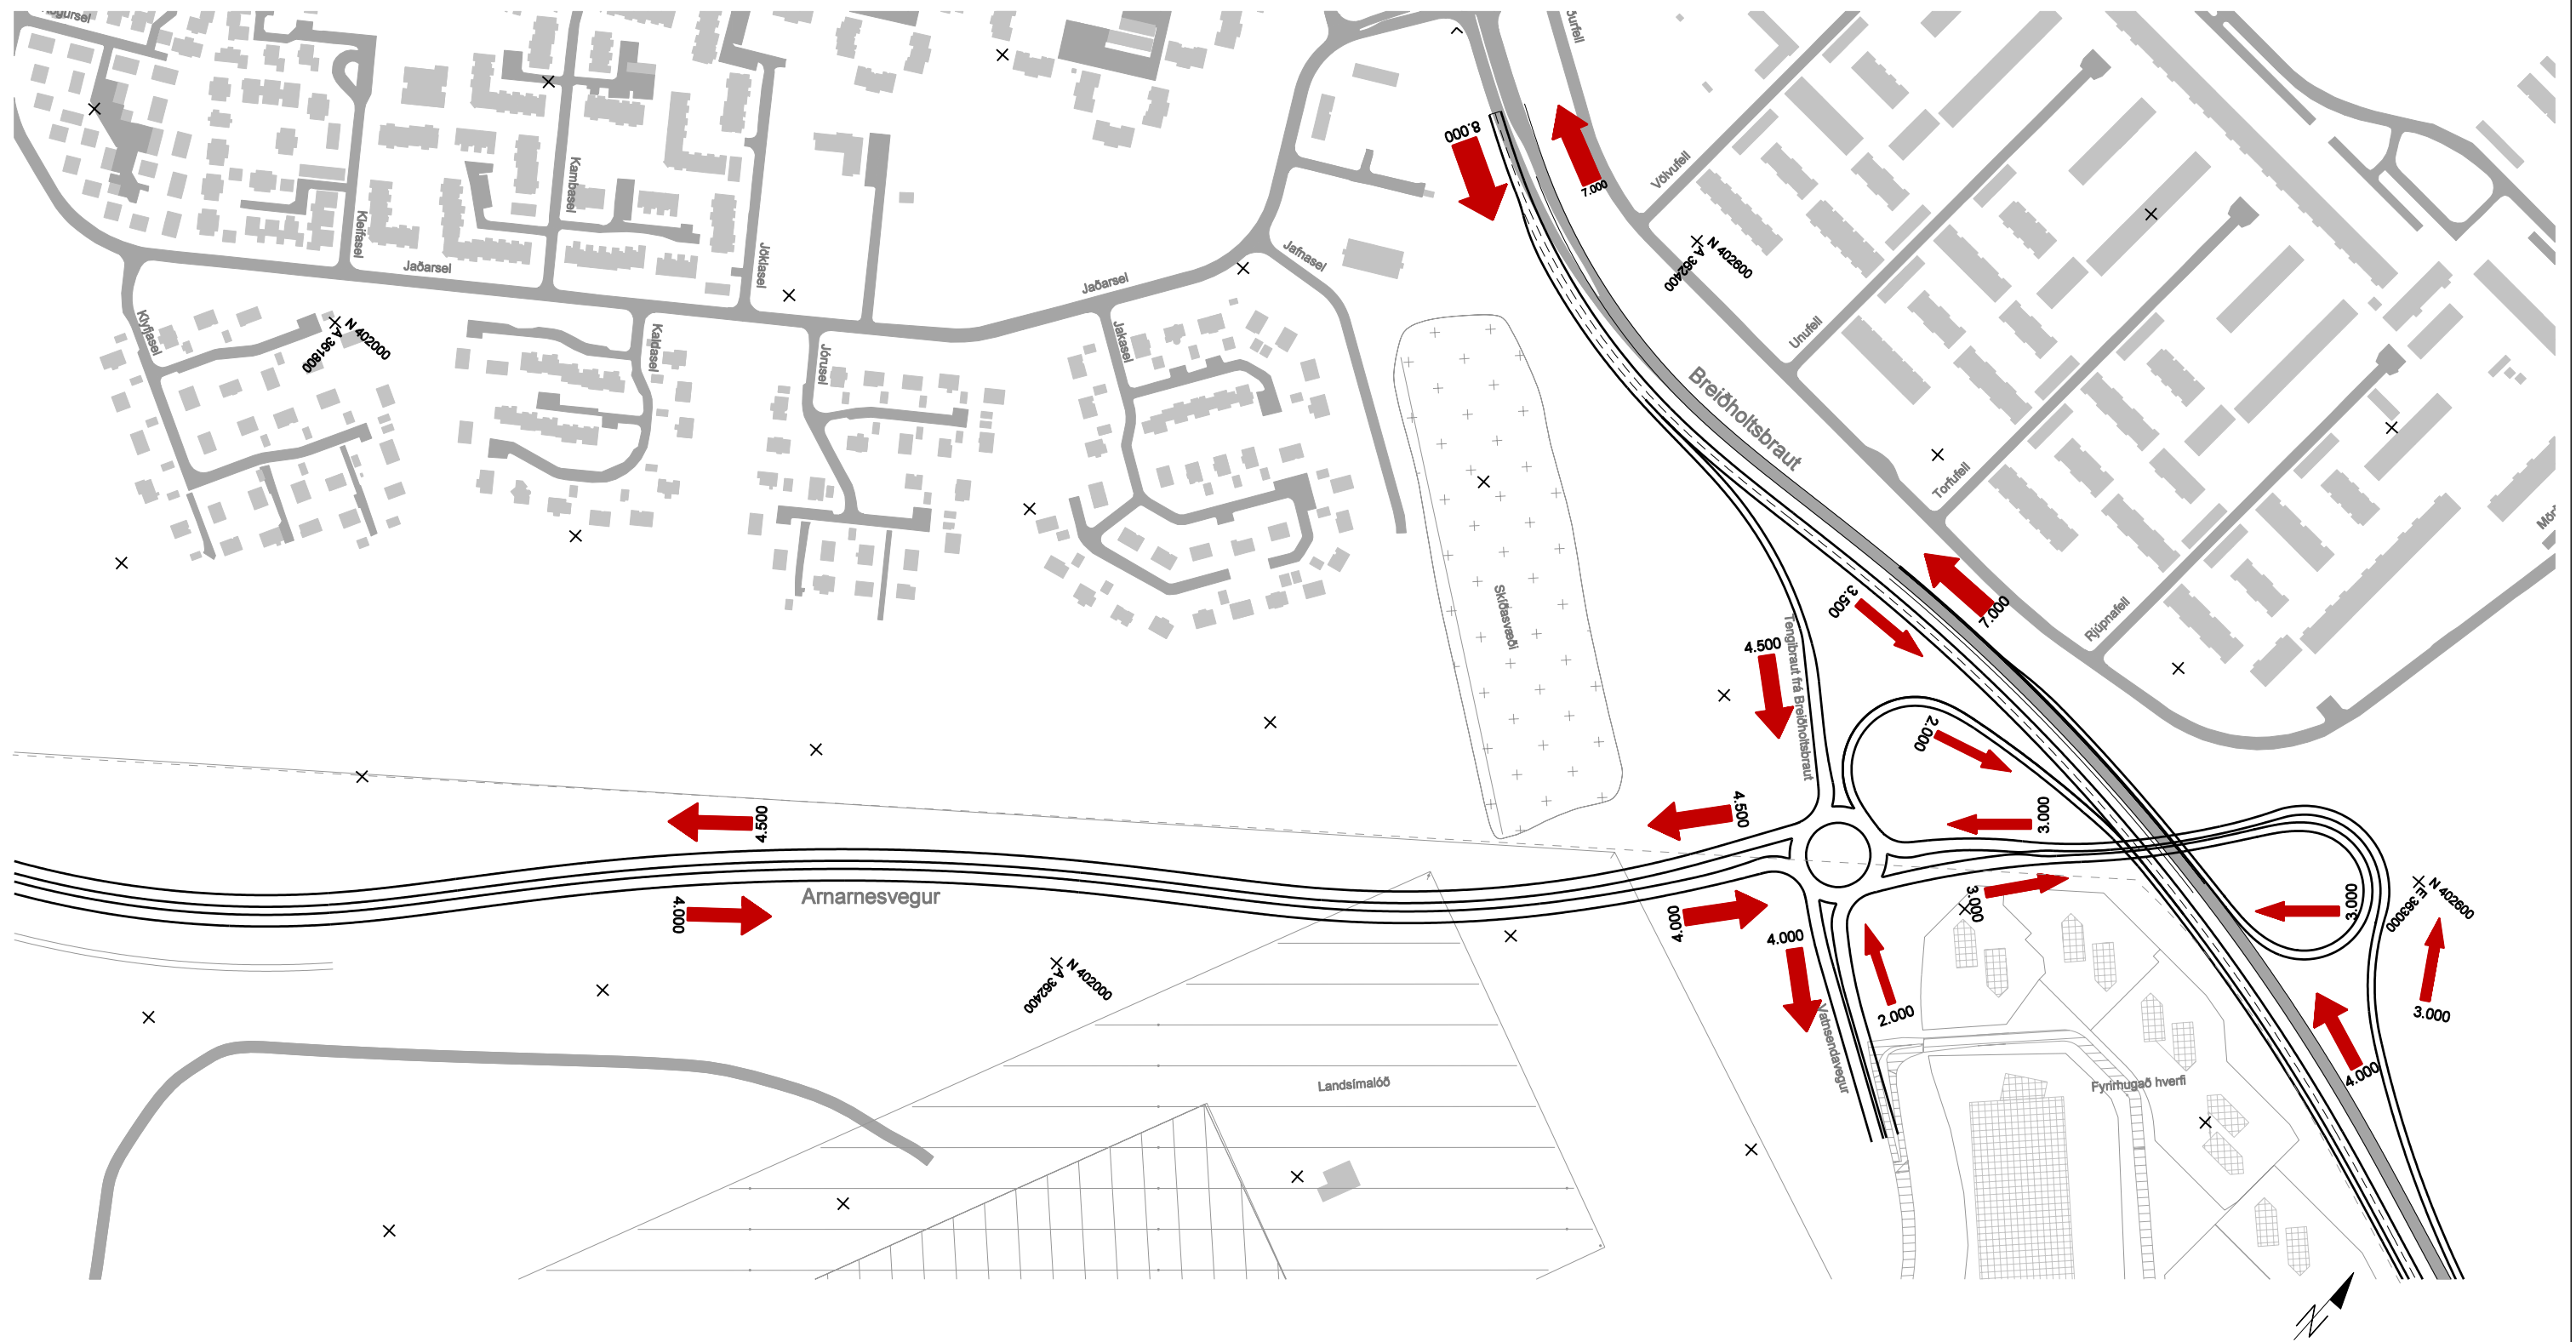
Jaðarsel
Kleifarsel
Kambasel
Jöklasel
Jaðarsel
Jafnasel
Klyfjasel
A 361800
N 402000
Kaldasel
Jórusel
Jakasel
Skíðasvæði
Breiðholtsbraut
8.000
7.000
Völvufell
N 402600
A 362400
Unufell
Torfufell
Rjúpnafell
3.500
7.000
4.500
Tengibraut frá Breiðholtsbraut
2.000
4.500
3.000
4.500
Arnarnesvegur
4.000
4.000
4.000
3.000
3.000
N 402600
A 363000
4.000
2.000
3.000
Vatnsendavegur
N 402000
A 362400
Landsímalóð
Fyrirhugað hverfi
4.000
N